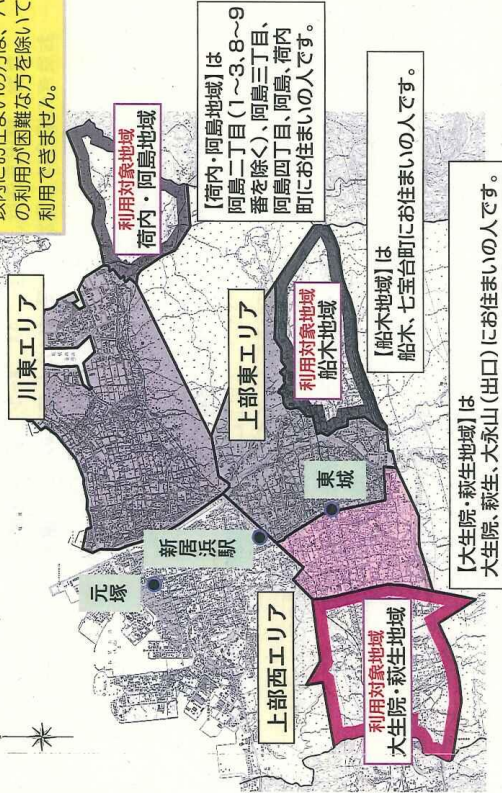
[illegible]の利用が困難な方を除いて利用できません。

利用対象地域
荷内・阿島地域

【荷内・阿島地域】は阿島二丁目（1～3、8～9番を除く）、阿島三丁目、阿島四丁目、阿島、荷内町にお住まいの人です。

川東エリア

上部東エリア

利用対象地域
船木地域

【船木地域】は船木、七宝台町にお住まいの人です。

東城

新居浜駅

元塚

上部西エリア

利用対象地域
大生院・萩生地域

【大生院・萩生地域】は大生院、萩生、大永山（出口）にお住まいの人です。